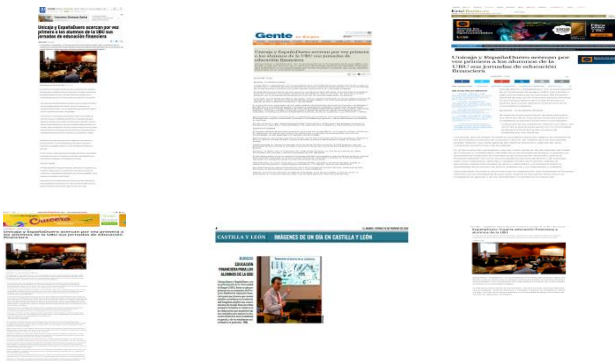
Unicaja y EspañaDuero acercan por vez primera a los alumnos de la UBU sus jornadas de educación financiera

Gente en Burgos

Unicaja y EspañaDuero acercan por vez primera a los alumnos de la UBU sus jornadas de educación financiera

Unicaja y EspañaDuero acercan por vez primera a los alumnos de la UBU sus jornadas de educación financiera

Unicaja y EspañaDuero acercan por vez primera a los alumnos de la UBU sus jornadas de educación financiera

CASTILLA Y LEÓN

IMÁGENES DE UN DÍA EN CASTILLA Y LEÓN

BURGOS

EDUCACIÓN FINANCIERA PARA LOS ALUMNOS DE LA UBU

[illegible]